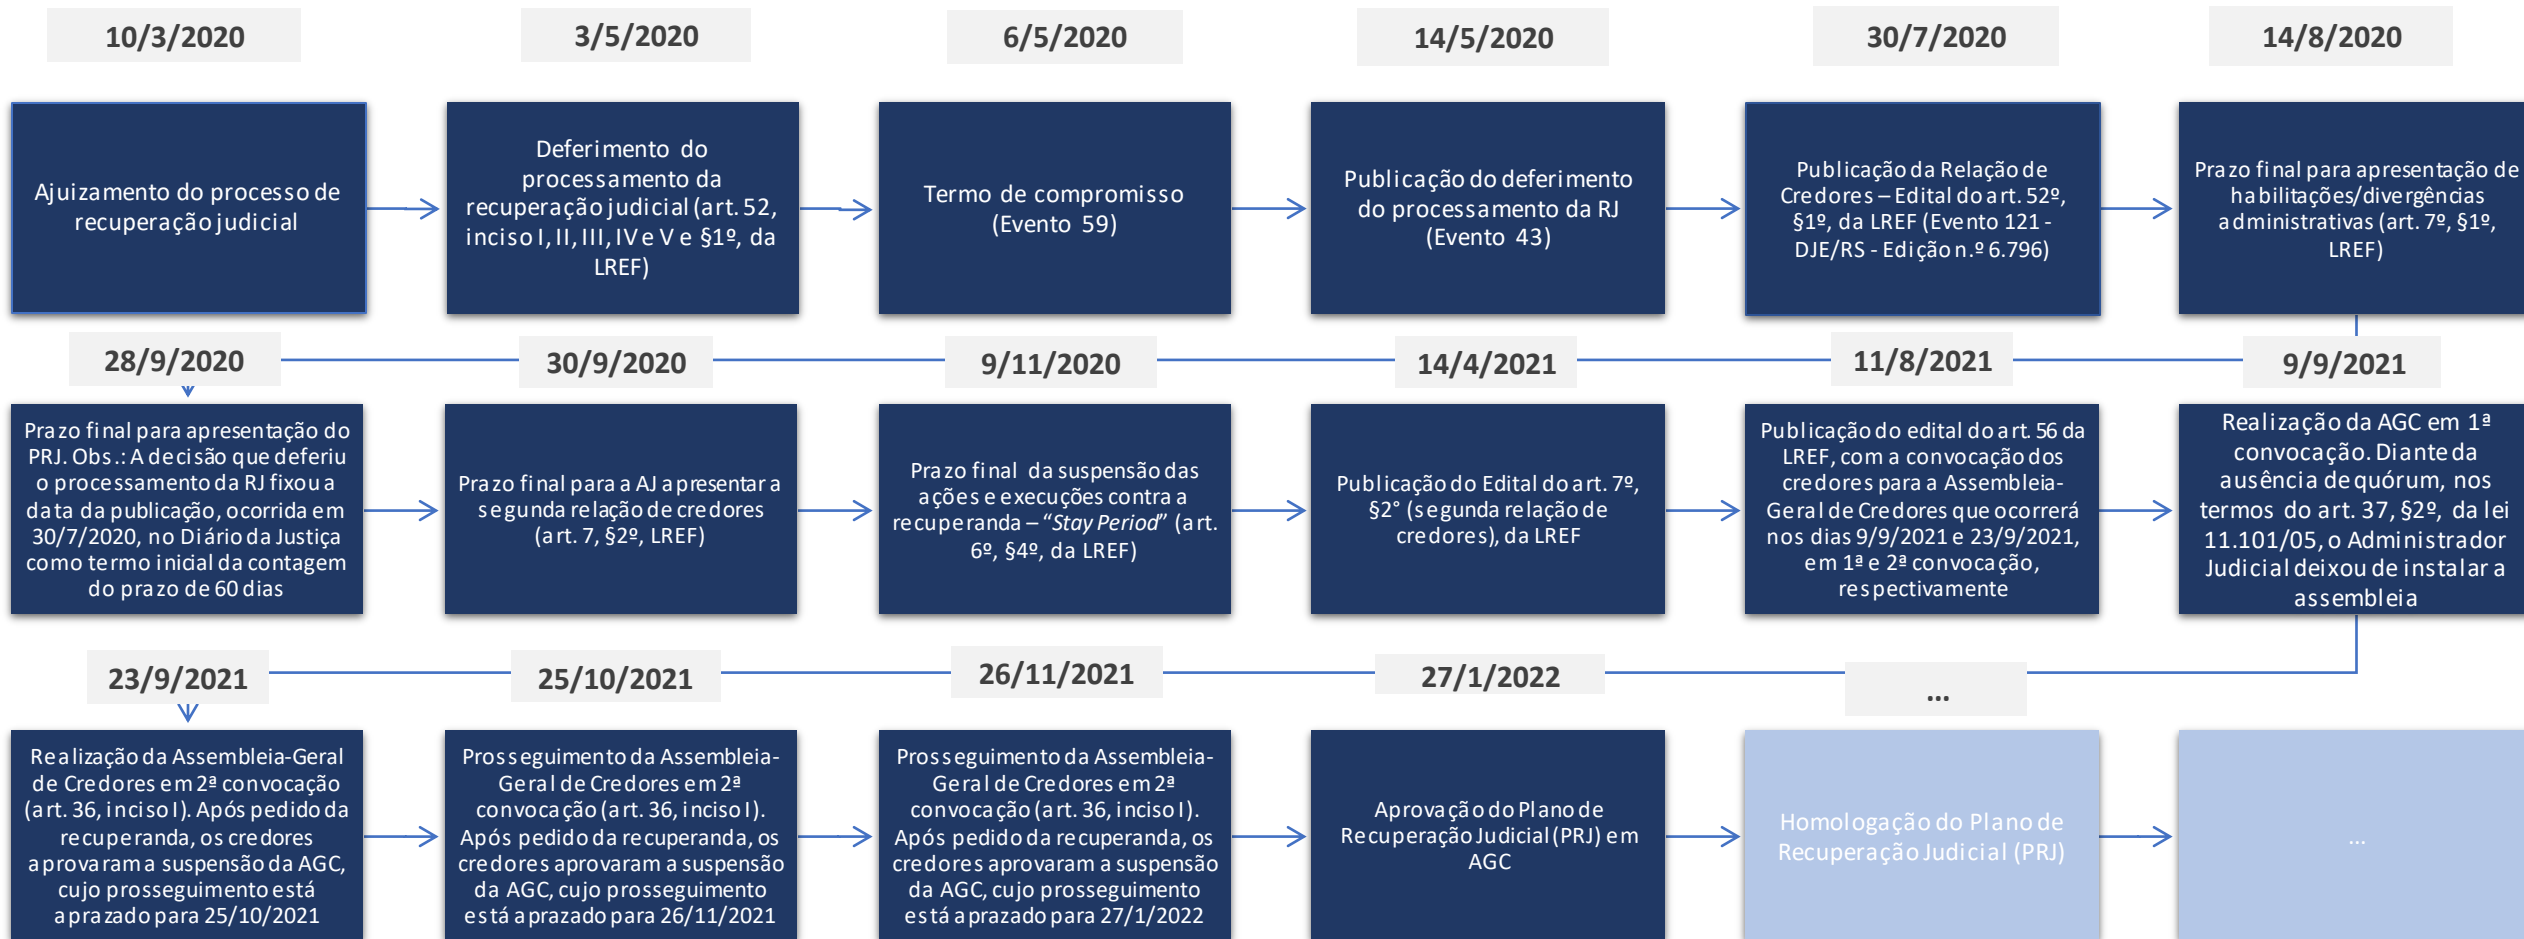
10/3/2020

Ajuizamento do processo de recuperação judicial

3/5/2020

Deferimento do processamento da recuperação judicial (art. 52, inciso I, II, III, IV e V e §1º, da LREF)

6/5/2020

Termo de compromisso (Evento 59)

14/5/2020

Publicação do deferimento do processamento da RJ (Evento 43)

30/7/2020

Publicação da Relação de Credores – Edital do art. 52º, §1º, da LREF (Evento 121 - DJE/RS - Edição n.º 6.796)

14/8/2020

Prazo final para apresentação de habilitações/divergências administrativas (art. 7º, §1º, LREF)

28/9/2020

Prazo final para apresentação do PRJ. Obs.: A decisão que deferiu o processamento da RJ fixou a data da publicação, ocorrida em 30/7/2020, no Diário da Justiça como termo inicial da contagem do prazo de 60 dias

30/9/2020

Prazo final para a AJ apresentar a segunda relação de credores (art. 7, §2º, LREF)

9/11/2020

Prazo final da suspensão das ações e execuções contra a recuperanda – "*Stay Period*" (art. 6º, §4º, da LREF)

14/4/2021

Publicação do Edital do art. 7º, §2° (segunda relação de credores), da LREF

11/8/2021

Publicação do edital do art. 56 da LREF, com a convocação dos credores para a Assembleia-Geral de Credores que ocorrerá nos dias 9/9/2021 e 23/9/2021, em 1ª e 2ª convocação, respectivamente

9/9/2021

Realização da AGC em 1ª convocação. Diante da ausência de quórum, nos termos do art. 37, §2º, da lei 11.101/05, o Administrador Judicial deixou de instalar a assembleia

23/9/2021

Realização da Assembleia-Geral de Credores em 2ª convocação (art. 36, inciso I). Após pedido da recuperanda, os credores aprovaram a suspensão da AGC, cujo prosseguimento está aprazado para 25/10/2021

25/10/2021

Prosseguimento da Assembleia-Geral de Credores em 2ª convocação (art. 36, inciso I). Após pedido da recuperanda, os credores aprovaram a suspensão da AGC, cujo prosseguimento está aprazado para 26/11/2021

26/11/2021

Prosseguimento da Assembleia-Geral de Credores em 2ª convocação (art. 36, inciso I). Após pedido da recuperanda, os credores aprovaram a suspensão da AGC, cujo prosseguimento está aprazado para 27/1/2022

27/1/2022

Aprovação do Plano de Recuperação Judicial (PRJ) em AGC

...

Homologação do Plano de Recuperação Judicial (PRJ)

...